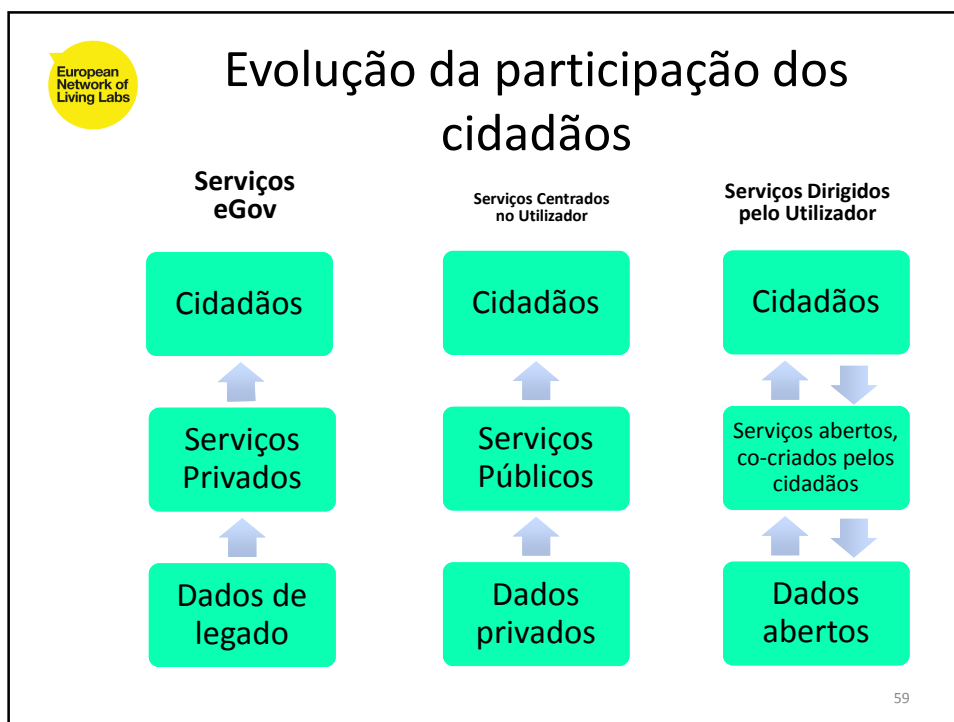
European Network of Living Labs

Evolução da participação dos cidadãos

Serviços eGov

Cidadãos

Serviços Privados

Dados de legado

Serviços Centrados no Utilizador

Cidadãos

Serviços Públicos

Dados privados

Serviços Dirigidos pelo Utilizador

Cidadãos

Serviços abertos, co-criados pelos cidadãos

Dados abertos

59